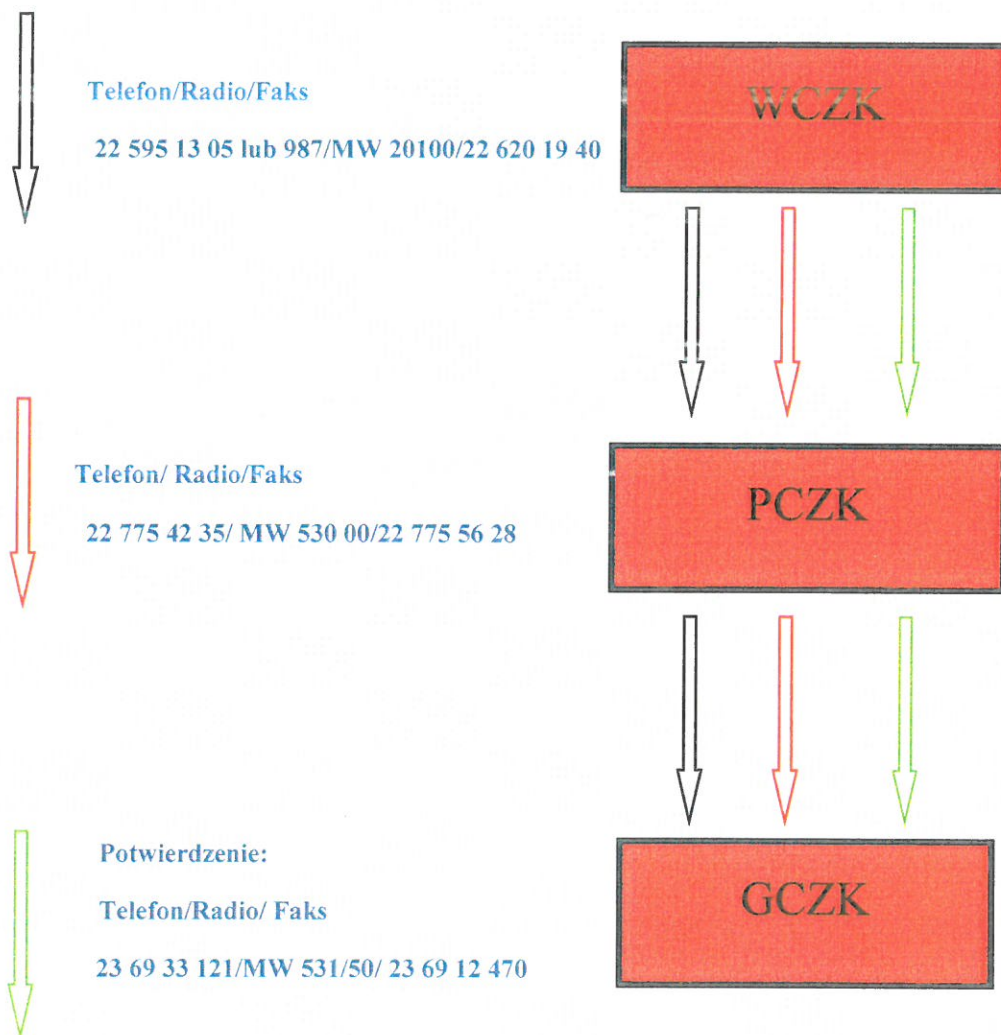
Telefon/Radio/Faks

22 595 13 05 lub 987/MW 20100/22 620 19 40

WCZK

Telefon/ Radio/Faks

22 775 42 35/ MW 530 00/22 775 56 28

PCZK

Potwierdzenie:

Telefon/Radio/ Faks

23 69 33 121/MW 531/50/ 23 69 12 470

GCZK